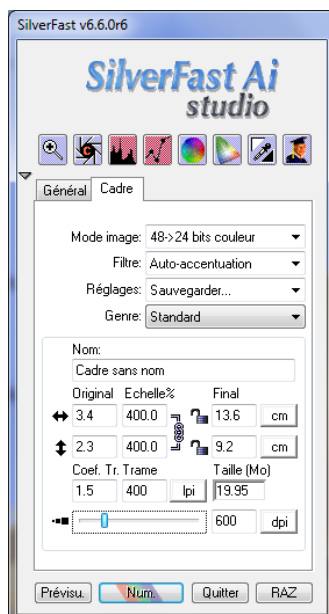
SilverFast v6.6.0r6

SilverFast Ai studio

Général Cadre

Mode image: 48->24 bits couleur
Filtre: Auto-accentuation
Réglages: Sauvegarder...
Genre: Standard

Nom:
Cadre sans nom

| Original | Echelle% | Final | |
|---|---|---|---|
| 3.4 | 400.0 | 13.6 | cm |
| 2.3 | 400.0 | 9.2 | cm |

Coef. Tr. Trame
1.5 400 lpi

Taille (Mo)
19.95

600 dpi

Prévisu. Num. Quitter RAZ